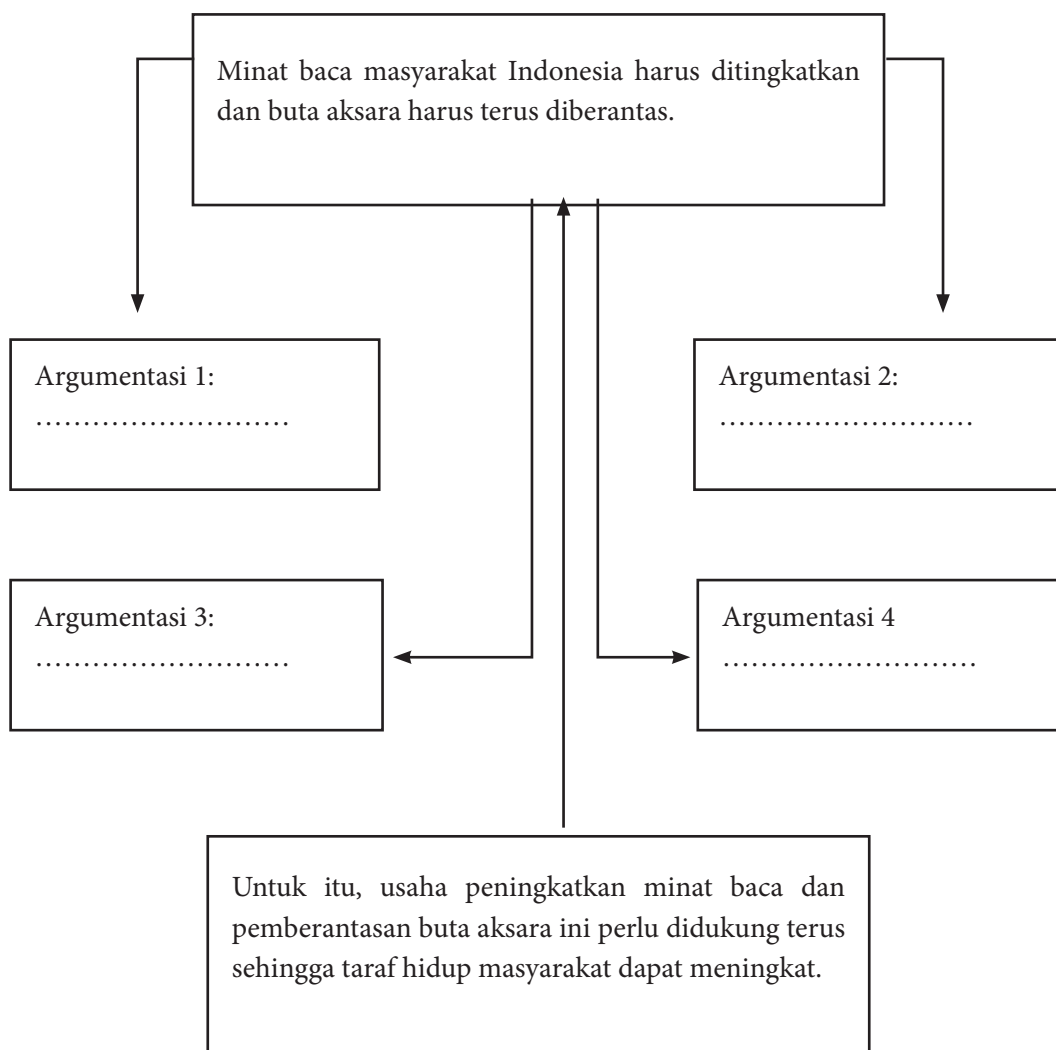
Minat baca masyarakat Indonesia harus ditingkatkan dan buta aksara harus terus diberantas.

Argumentasi 1:
………………………

Argumentasi 2:
………………………

Argumentasi 3:
………………………

Argumentasi 4
………………………

Untuk itu, usaha peningkatkan minat baca dan pemberantasan buta aksara ini perlu didukung terus sehingga taraf hidup masyarakat dapat meningkat.